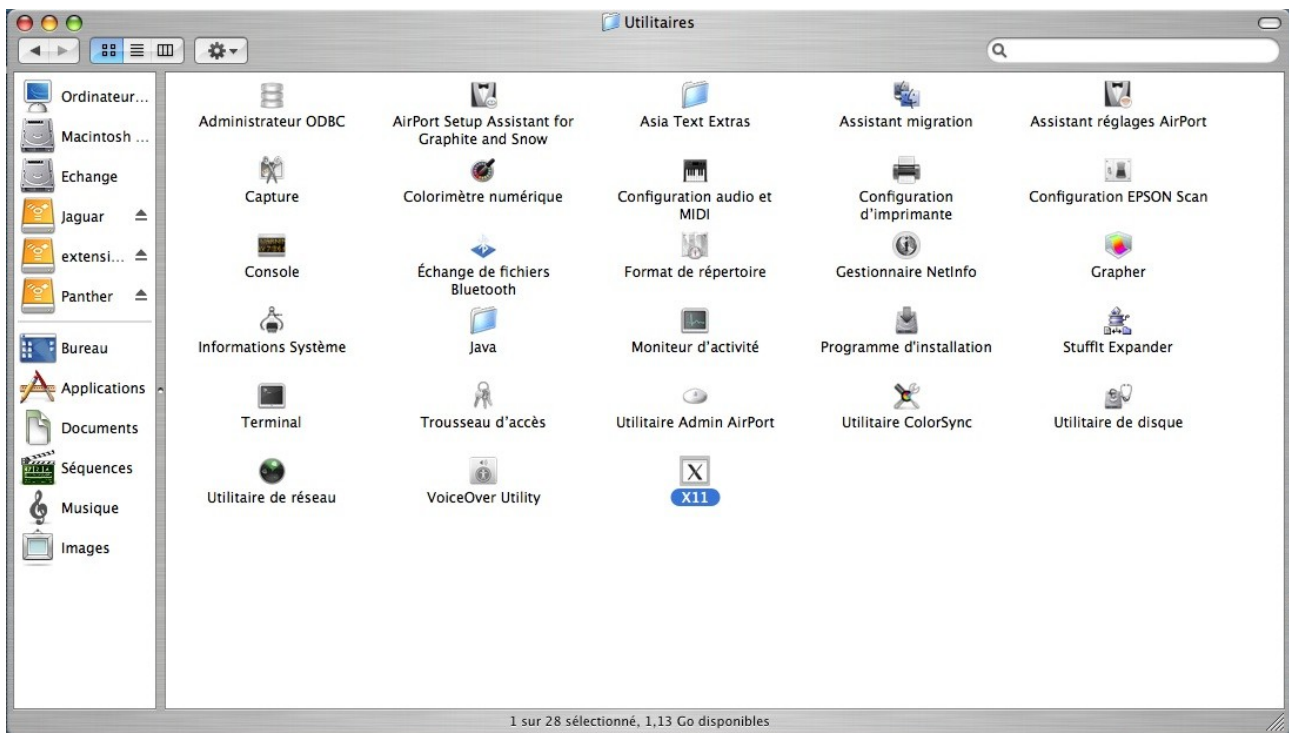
Utilitaires

Ordinateur...
Macintosh ...
Echange
Jaguar
extensi...
Panther
Bureau
Applications
Documents
Séquences
Musique
Images

Administrateur ODBC
AirPort Setup Assistant for Graphite and Snow
Asia Text Extras
Assistant migration
Assistant réglages AirPort
Capture
Colorimètre numérique
Configuration audio et MIDI
Configuration d'imprimante
Configuration EPSON Scan
Console
Échange de fichiers Bluetooth
Format de répertoire
Gestionnaire NetInfo
Grapher
Informations Système
Java
Moniteur d'activité
Programme d'installation
StuffIt Expander
Terminal
Trousseau d'accès
Utilitaire Admin AirPort
Utilitaire ColorSync
Utilitaire de disque
Utilitaire de réseau
VoiceOver Utility
X
X11

1 sur 28 sélectionné, 1,13 Go disponibles